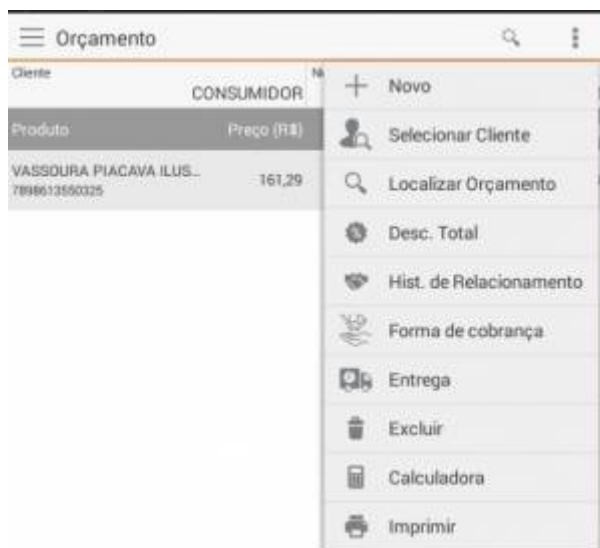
Orçamento

Cliente
CONSUMIDOR

| Produto | Preço (R$) |
|---|---|
| VASSOURA PIACAVA ILUS... 7898613550325 | 161,29 |

Novo
Selecionar Cliente
Localizar Orçamento
Desc. Total
Hist. de Relacionamento
Forma de cobrança
Entrega
Excluir
Calculadora
Imprimir